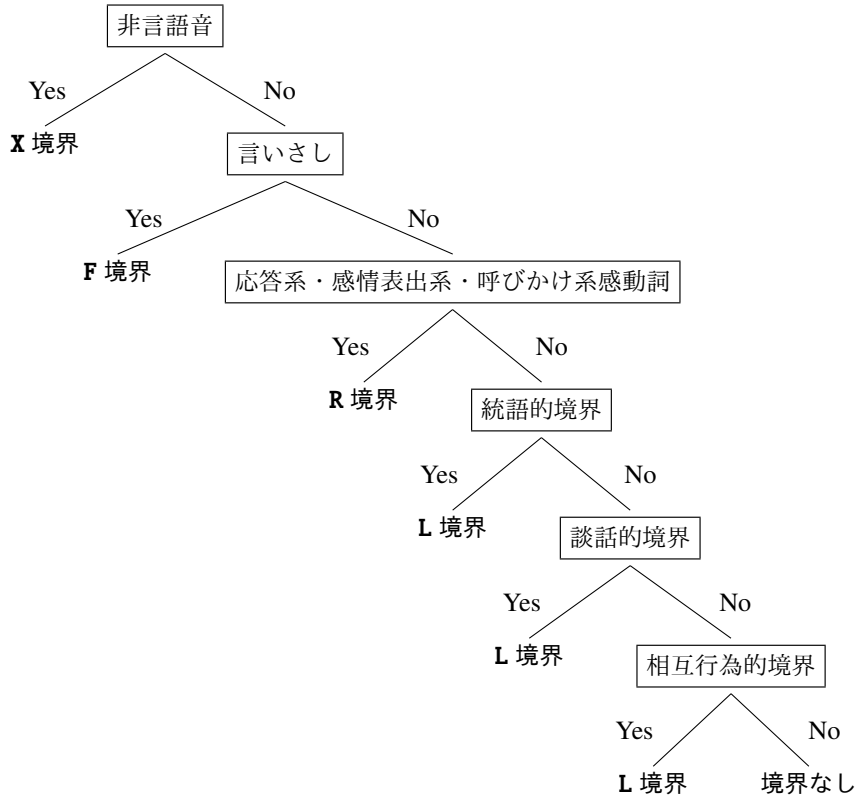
非言語音

Yes

No

X 境界

言いさし

Yes

No

F 境界

応答系・感情表出系・呼びかけ系感動詞

Yes

No

R 境界

統語的境界

Yes

No

L 境界

談話的境界

Yes

No

L 境界

相互行為的境界

Yes

No

L 境界

境界なし